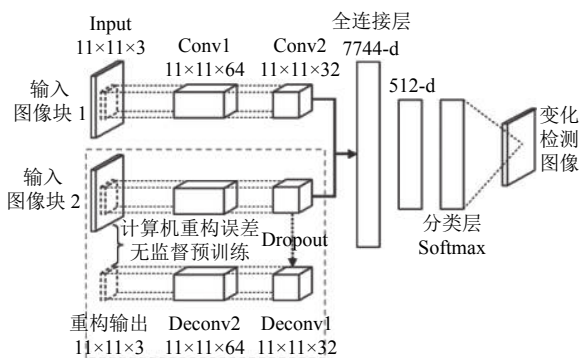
Input
11×11×3

Conv1
11×11×64

Conv2
11×11×32

全连接层
7744-d

512-d

输入
图像块 1

输入
图像块 2

变化
检测
图像

计算机重构误差
无监督预训练

Dropout

分类层
Softmax

重构输出
11×11×3

Deconv2
11×11×64

Deconv1
11×11×32